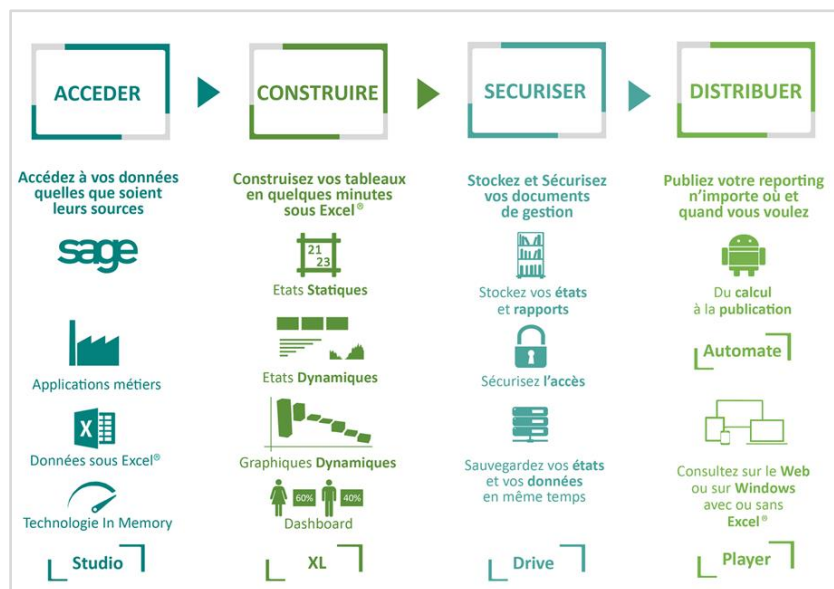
ACCEDER

Accédez à vos données quelles que soient leurs sources

sage

Applications métiers

X

Données sous Excel®

Technologie In Memory

Studio

CONSTRUIRE

Construisez vos tableaux en quelques minutes sous Excel®

21 23

Etats Statiques

Etats Dynamiques

Graphiques Dynamiques

60% 40%

Dashboard

XL

SECURISER

Stockez et Sécurisez vos documents de gestion

Stockez vos états et rapports

Sécurisez l'accès

Sauvegardez vos états et vos données en même temps

Drive

DISTRIBUER

Publiez votre reporting n'importe où et quand vous voulez

Du calcul à la publication

Automate

Consultez sur le Web ou sur Windows avec ou sans Excel®

Player